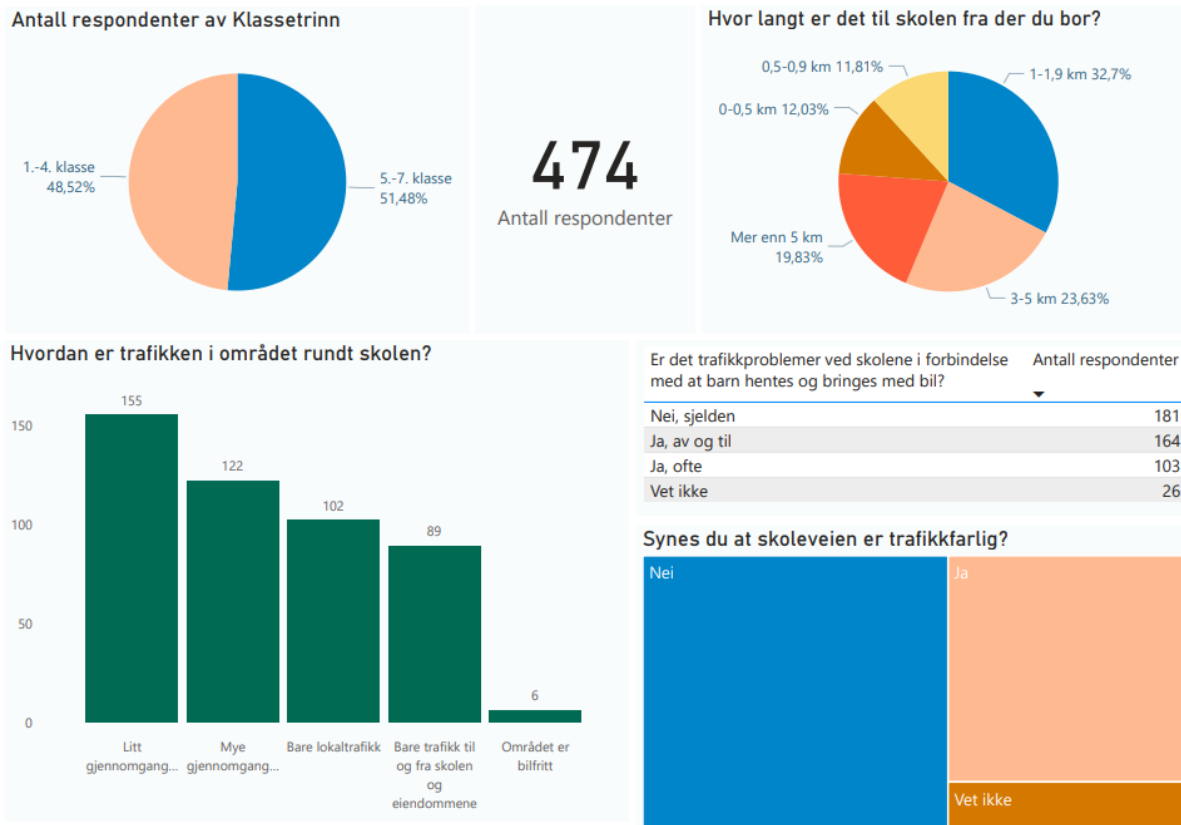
Antall respondenter av Klassetrinn

1.-4. klasse 48,52%

5.-7. klasse 51,48%

474

Antall respondenter

Hvor langt er det til skolen fra der du bor?

0,5-0,9 km 11,81%

1-1,9 km 32,7%

0-0,5 km 12,03%

Mer enn 5 km 19,83%

3-5 km 23,63%

Hvordan er trafikken i området rundt skolen?

| Er det trafikkproblemer ved skolene i forbindelse med at barn hentes og bringes med bil? | Antall respondenter |
|---|---|
| Nei, sjelden | 181 |
| Ja, av og til | 164 |
| Ja, ofte | 103 |
| Vet ikke | 26 |

150
100
50
0

155
122
102
89
6

Litt gjennomgang...
Mye gjennomgang...
Bare lokaltrafikk
Bare trafikk til og fra skolen og eiendommene
Området er bilfritt

Synes du at skoleveien er trafikkfarlig?

Nei

Ja

Vet ikke